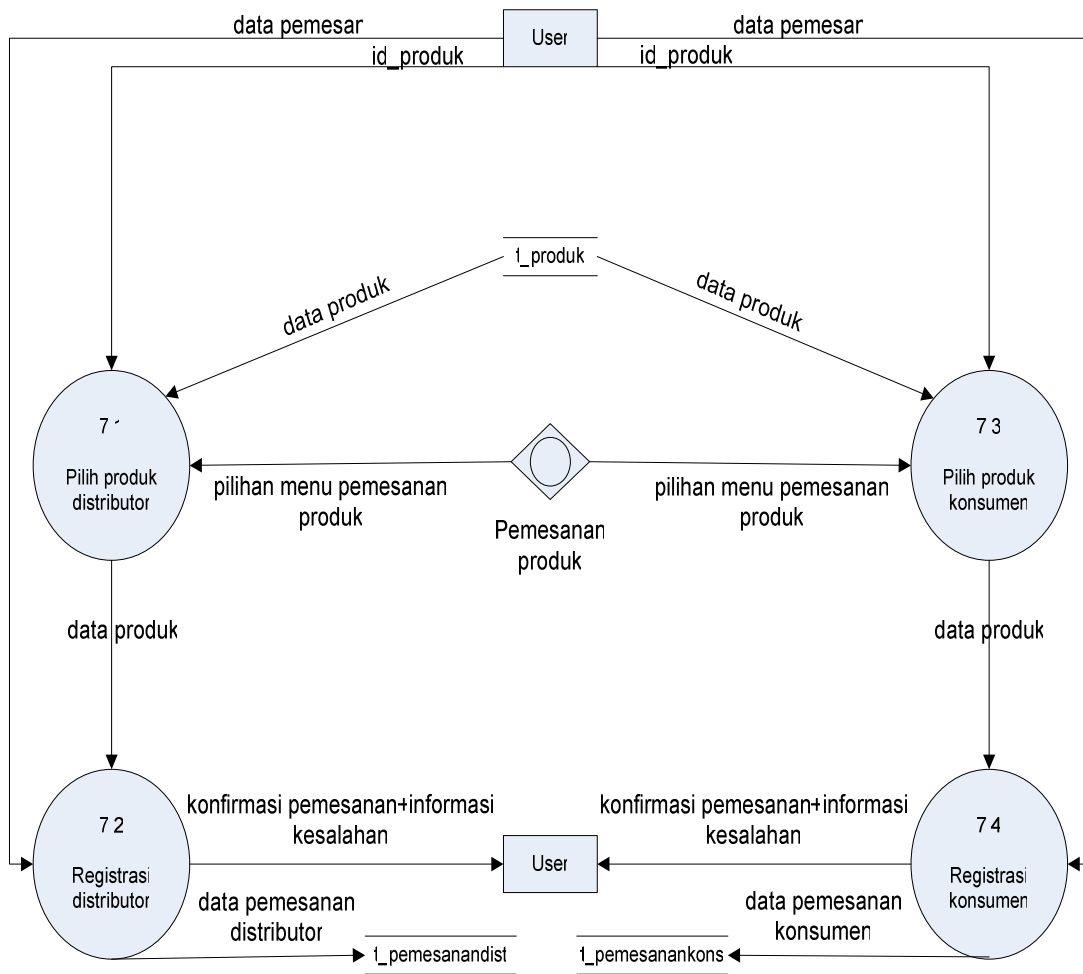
data pemesar

User

data pemesar

id_produk

id_produk

t_produk

data produk

data produk

7.1

Pilih produk distributor

pilihan menu pemesanan produk

Pemesanan produk

pilihan menu pemesanan produk

7.3

Pilih produk konsumen

data produk

data produk

7.2

Registrasi distributor

konfirmasi pemesanan+informasi kesalahan

User

konfirmasi pemesanan+informasi kesalahan

7.4

Registrasi konsumen

data pemesanan distributor

t_pemesanandist

t_pemesanankons

data pemesanan konsumen